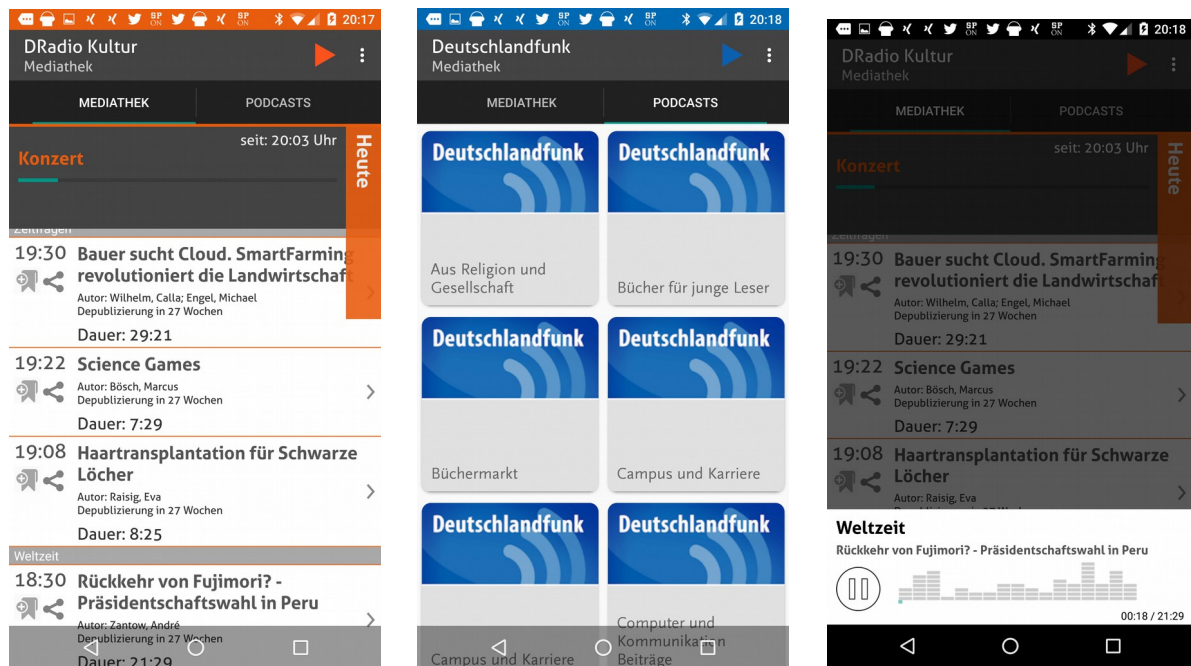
20:17

DRadio Kultur
Mediathek

MEDIATHEK PODCASTS

seit: 20:03 Uhr
Konzert
Heute

Zeitfragen
19:30 Bauer sucht Cloud. SmartFarming revolutioniert die Landwirtschaft
Autor: Wilhelm, Calla; Engel, Michael
Depublizierung in 27 Wochen
Dauer: 29:21

19:22 Science Games
Autor: Bösch, Marcus
Depublizierung in 27 Wochen
Dauer: 7:29

19:08 Haartransplantation für Schwarze Löcher
Autor: Raisig, Eva
Depublizierung in 27 Wochen
Dauer: 8:25

Weltzeit
18:30 Rückkehr von Fujimori? - Präsidentschaftswahl in Peru
Autor: Zantow, André
Depublizierung in 27 Wochen
Dauer: 21:29

20:18

Deutschlandfunk
Mediathek

MEDIATHEK PODCASTS

Deutschlandfunk
Aus Religion und Gesellschaft

Deutschlandfunk
Bücher für junge Leser

Deutschlandfunk
Büchermarkt

Deutschlandfunk
Campus und Karriere

Deutschlandfunk
Campus und Karriere

Deutschlandfunk
Computer und Kommunikation Beiträge

20:18

DRadio Kultur
Mediathek

MEDIATHEK PODCASTS

seit: 20:03 Uhr
Konzert
Heute

Zeitfragen
19:30 Bauer sucht Cloud. SmartFarming revolutioniert die Landwirtschaft
Autor: Wilhelm, Calla; Engel, Michael
Depublizierung in 27 Wochen
Dauer: 29:21

19:22 Science Games
Autor: Bösch, Marcus
Depublizierung in 27 Wochen
Dauer: 7:29

19:08 Haartransplantation für Schwarze Löcher
Autor: Raisig, Eva

Weltzeit
Rückkehr von Fujimori? - Präsidentschaftswahl in Peru
00:18 / 21:29